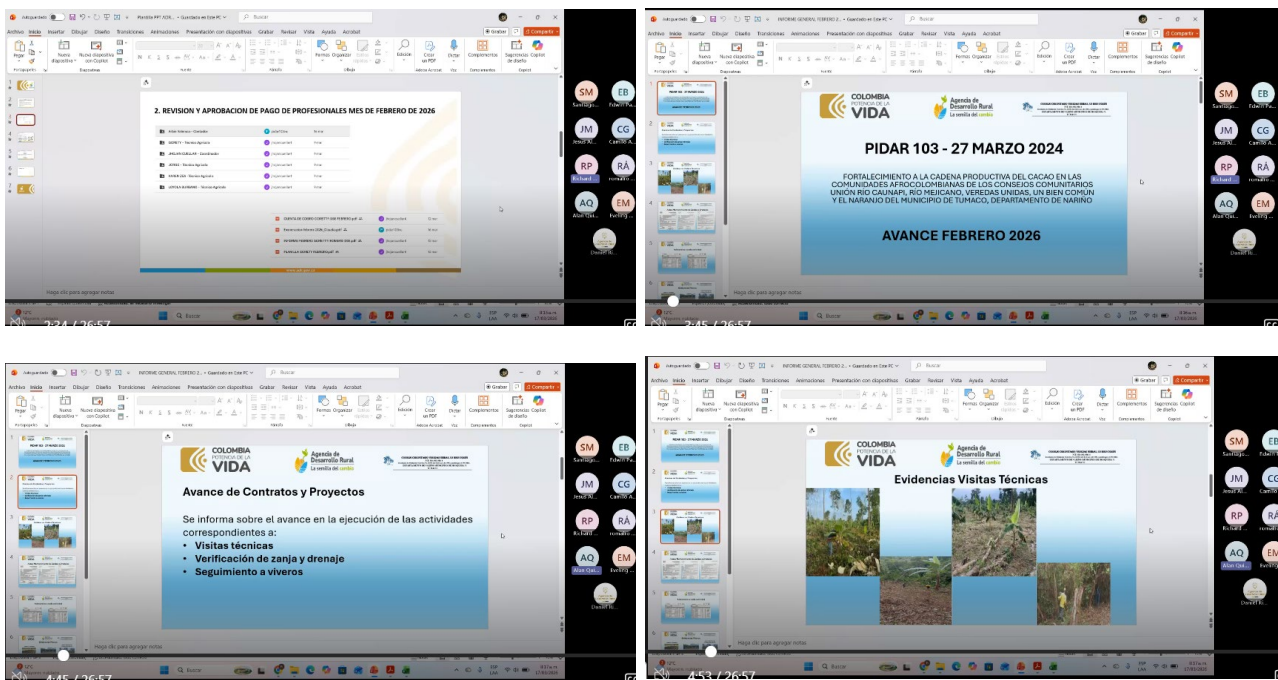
2. REVISION Y APROBACION DE PAGO DE PROFESIONALES MES DE FEBRERO DE 2026

Haga clic para agregar notas

2:34 / 26:57

COLOMBIA POTENCIA DE LA VIDA

Agencia de Desarrollo Rural
La semilla del cambio

PIDAR 103 - 27 MARZO 2024

FORTALECIMIENTO A LA CADENA PRODUCTIVA DEL CACAO EN LAS COMUNIDADES AFROCOLOMBIANAS DE LOS CONSEJOS COMUNITARIOS UNIÓN RÍO CAUNAPÍ, RÍO MEJICANO, VEREDAS UNIDAS, UN BIEN COMÚN Y EL NARANJO DEL MUNICIPIO DE TUMACO, DEPARTAMENTO DE NARIÑO

AVANCE FEBRERO 2026

Haga clic para agregar notas

3:45 / 26:57

COLOMBIA POTENCIA DE LA VIDA

Agencia de Desarrollo Rural
La semilla del cambio

Avance de Contratos y Proyectos

Se informa sobre el avance en la ejecución de las actividades correspondientes a:
• Visitas técnicas
• Verificación de zanja y drenaje
• Seguimiento a viveros

Haga clic para agregar notas

4:45 / 26:57

COLOMBIA POTENCIA DE LA VIDA

Agencia de Desarrollo Rural
La semilla del cambio

Evidencias Visitas Técnicas

Haga clic para agregar notas

4:53 / 26:57

SM EB JM CG RP RÁ AQ EM